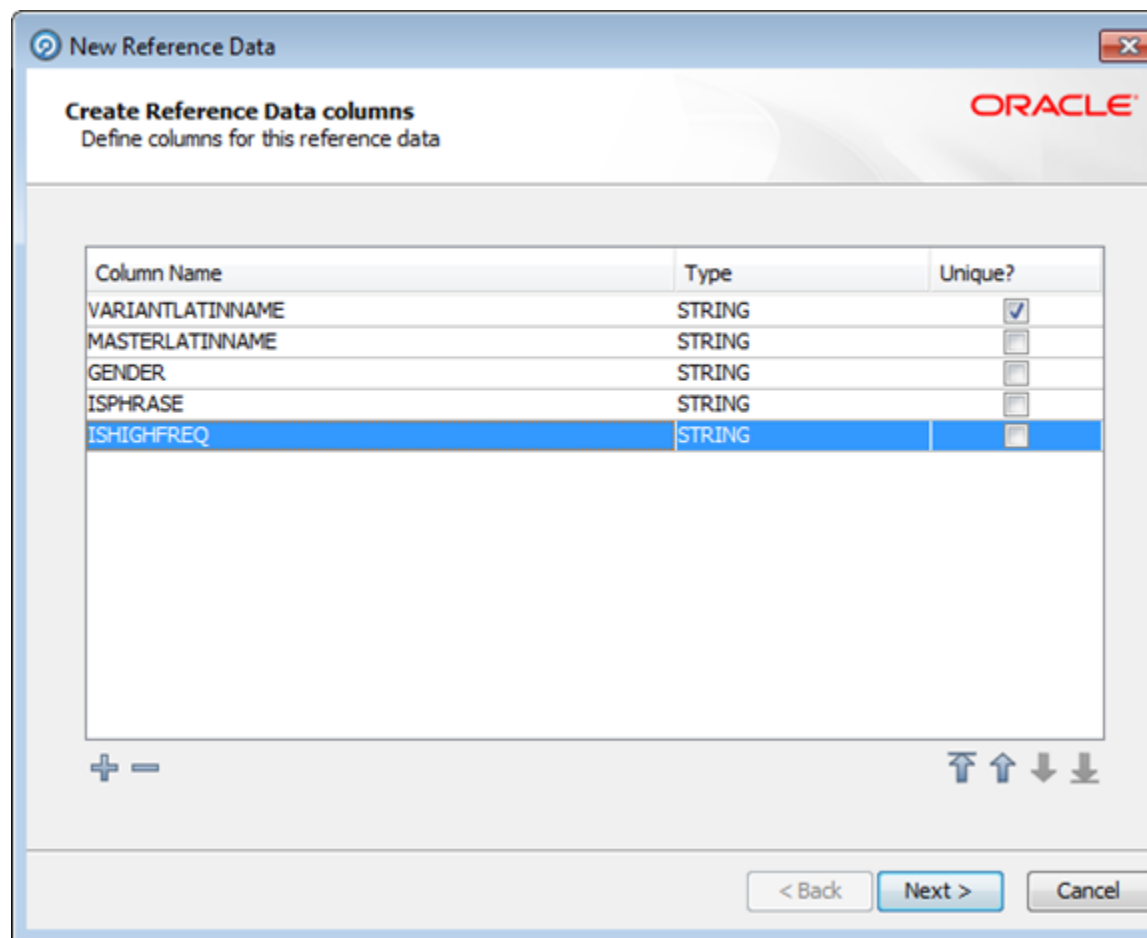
New Reference Data

Create Reference Data columns
Define columns for this reference data

ORACLE

| Column Name | Type | Unique? |
|---|---|---|
| VARIANTLATINNAME | STRING | ☑ |
| MASTERLATINNAME | STRING | ☐ |
| GENDER | STRING | ☐ |
| ISPHRASE | STRING | ☐ |
| ISHIGHFREQ | STRING | ☐ |

< Back   Next >   Cancel